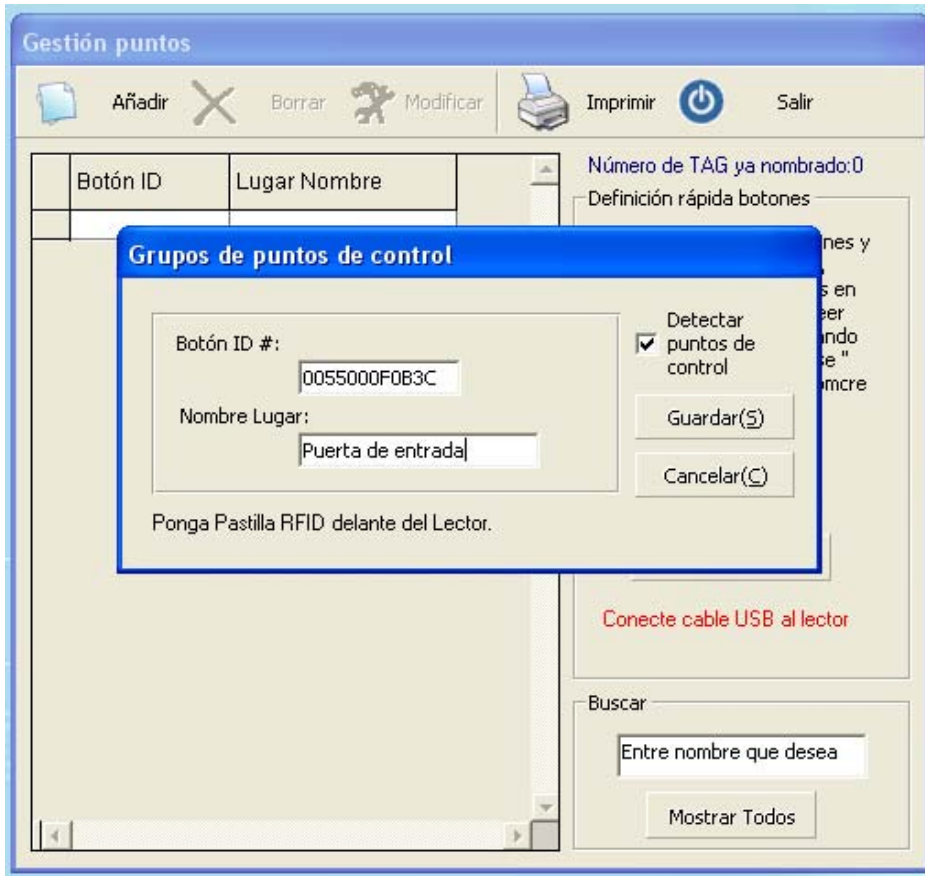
Gestión puntos

Añadir Borrar Modificar Imprimir Salir

| Botón ID | Lugar Nombre |
|---|---|
| | |

Número de TAG ya nombrado:0

Definición rápida botones

nes y

s en
eer
ando
e "
omcre

Grupos de puntos de control

Botón ID #:
0055000F0B3C
Nombre Lugar:
Puerta de entrada

Detectar puntos de control

Guardar(S)

Cancelar(C)

Ponga Pastilla RFID delante del Lector.

Conecte cable USB al lector

Buscar

Entre nombre que desea

Mostrar Todos